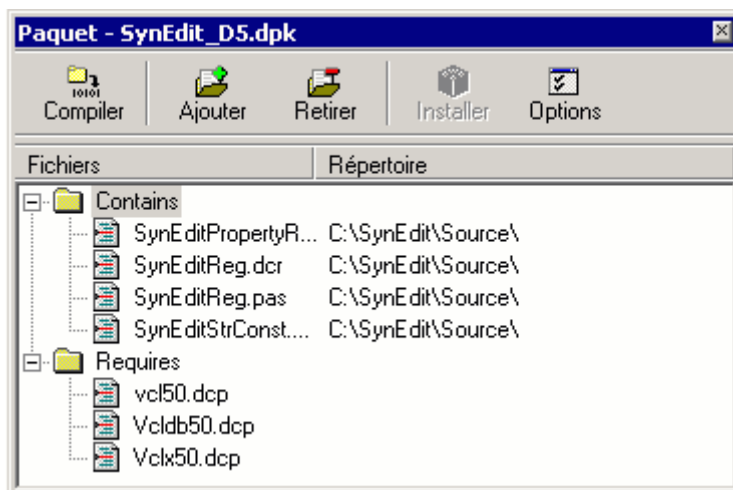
Paquet - SynEdit_D5.dpk

Compiler Ajouter Retirer Installer Options

| Fichiers | Répertoire |
|---|---|
| Contains | |
| SynEditPropertyR... | C:\SynEdit\Source\ |
| SynEditReg.dcr | C:\SynEdit\Source\ |
| SynEditReg.pas | C:\SynEdit\Source\ |
| SynEditStrConst.... | C:\SynEdit\Source\ |
| Requires | |
| vcl50.dcp | |
| Vcldb50.dcp | |
| Vclx50.dcp | |